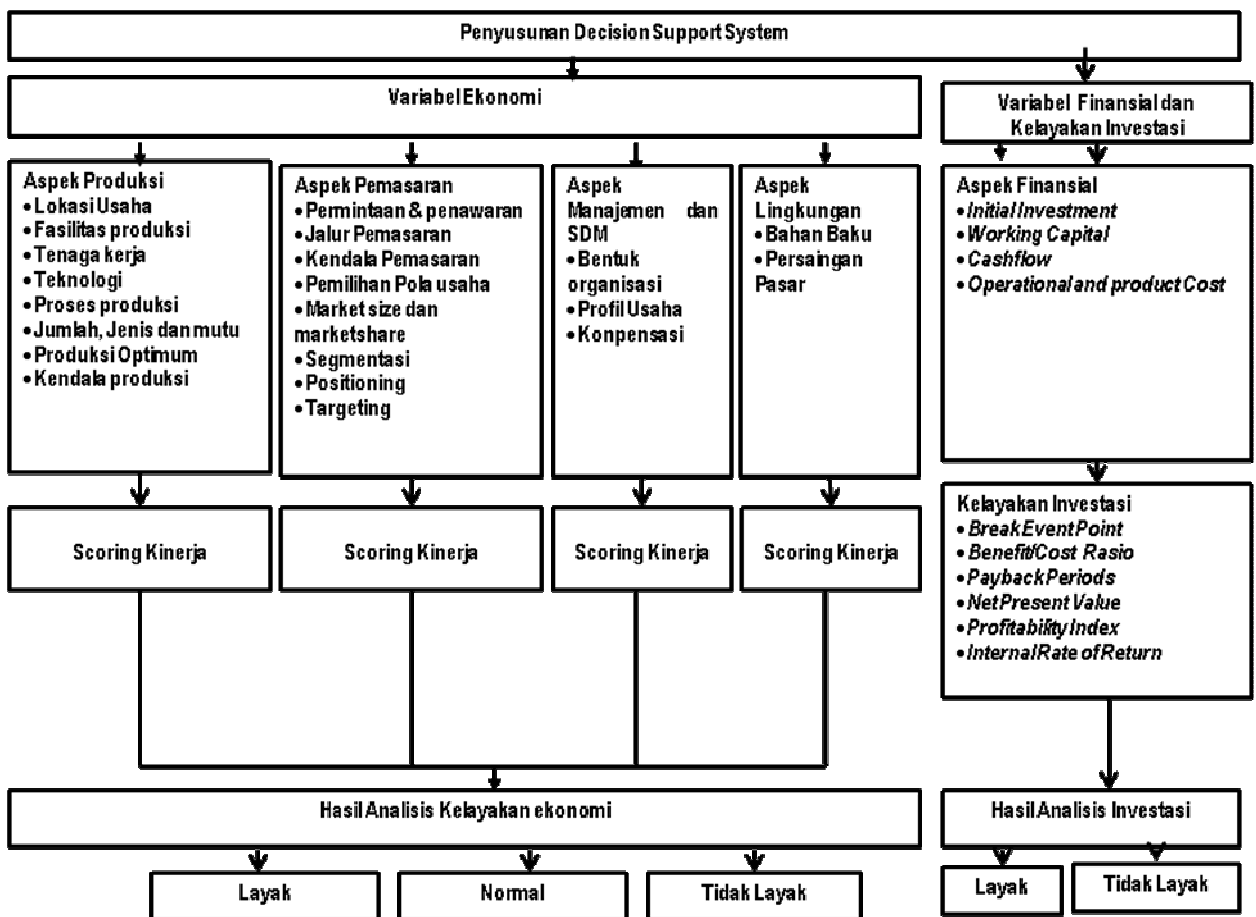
Penyusunan Decision Support System

Variabel Ekonomi

Variabel Finansial dan Kelayakan Investasi

Aspek Produksi
• Lokasi Usaha
• Fasilitas produksi
• Tenaga kerja
• Teknologi
• Proses produksi
• Jumlah, Jenis dan mutu
• Produksi Optimum
• Kendala produksi

Aspek Pemasaran
• Permintaan & penawaran
• Jalur Pemasaran
• Kendala Pemasaran
• Pemilihan Pola usaha
• Market size dan marketshare
• Segmentasi
• Positioning
• Targeting

Aspek Manajemen dan SDM
• Bentuk organisasi
• Profil Usaha
• Konpensasi

Aspek Lingkungan
• Bahan Baku
• Persaingan Pasar

Aspek Finansial
• *Initial Investment*
• *Working Capital*
• *Cashflow*
• *Operational and product Cost*

Scoring Kinerja

Scoring Kinerja

Scoring Kinerja

Scoring Kinerja

Kelayakan Investasi
• *Break Event Point*
• *Benefit/Cost Rasio*
• *Payback Periods*
• *Net Present Value*
• *Profitability Index*
• *Internal Rate of Return*

Hasil Analisis Kelayakan ekonomi

Hasil Analisis Investasi

Layak

Normal

Tidak Layak

Layak

Tidak Layak